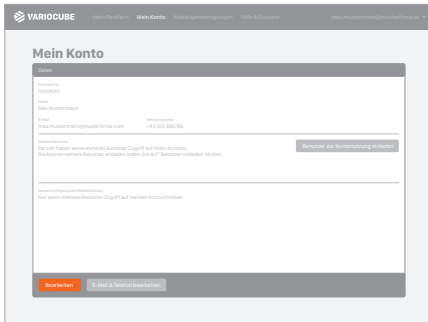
VARIOCUBE Mein Postfach Mein Konto Stickerbestellungen Hilfe & Support max.mustermann@musterfirma.at

Mein Konto

Daten

Postfach Nr.
93031319

Name
Max Mustermann

E-Mail
max.mustermann@musterfirma.com

Telefonnummer
+43 123 456789

Weitere Benutzer
Derzeit haben keine weiteren Benutzer Zugriff auf Ihren Account.
Sie können weitere Benutzer einladen indem Sie auf "Benutzer einladen" klicken.

Benutzer zur Kontonutzung einladen

Benachrichtigung bei Paketabholung
Nur wenn mehrere Benutzer Zugriff auf meinen Account haben.

Bearbeiten

E-Mail & Telefon bearbeiten